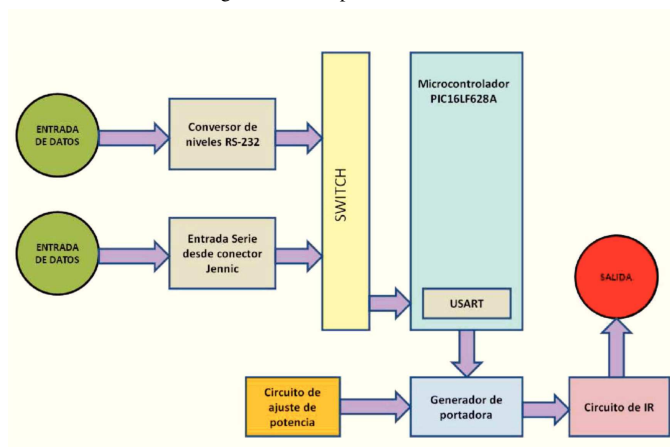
ENTRADA DE DATOS

Conversor de niveles RS-232

ENTRADA DE DATOS

Entrada Serie desde conector Jennic

SWITCH

Microcontrolador PIC16LF628A

USART

SALIDA

Circuito de ajuste de potencia

Generador de portadora

Circuito de IR